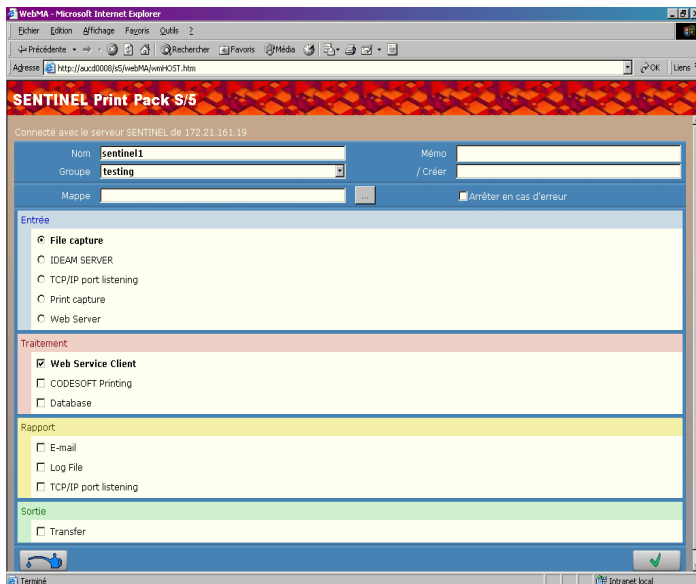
WebMA - Microsoft Internet Explorer

Fichier Edition Affichage Favoris Outils ?

Précédente Rechercher Favoris Média

Adresse http://aucd0008/s5/webMA/wmHOST.htm OK Liens

SENTINEL Print Pack S/5

Connecté avec le serveur SENTINEL de 172.21.161.19

Nom sentinel1

Mémo

Groupe testing

/ Créer

Mappe ...

Arrêter en cas d'erreur

Entrée

File capture

IDEAM SERVER

TCP/IP port listening

Print capture

Web Server

Traitement

Web Service Client

CODESOFT Printing

Database

Rapport

E-mail

Log File

TCP/IP port listening

Sortie

Transfer

Terminé

Intranet local